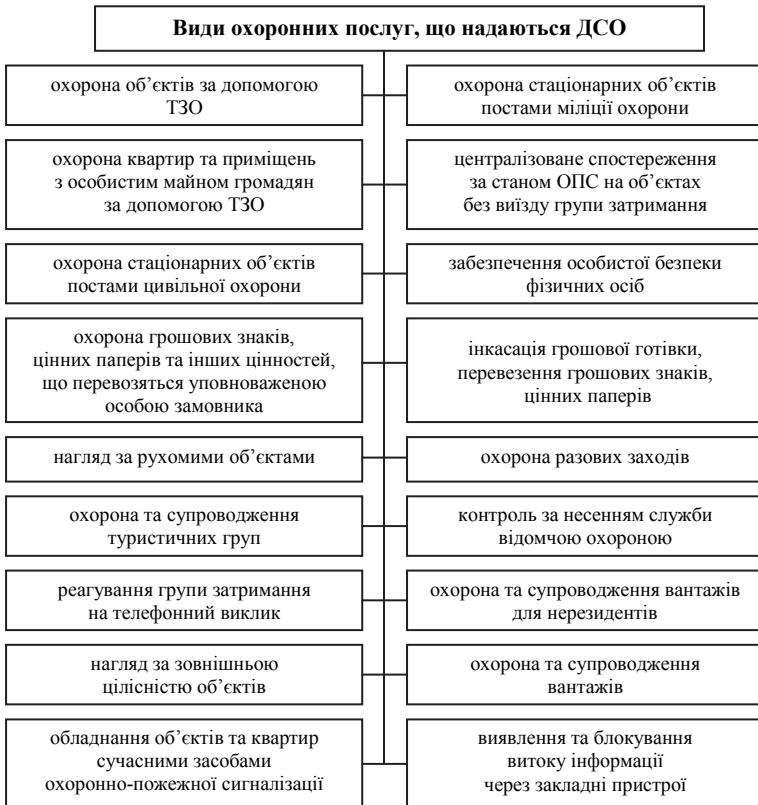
Види охоронних послуг, що надаються ДСО

охорона об'єктів за допомогою ТЗО

охорона стаціонарних об'єктів постами міліції охорони

охорона квартир та приміщень з особистим майном громадян за допомогою ТЗО

централізоване спостереження за станом ОПС на об'єктах без виїзду групи затримання

охорона стаціонарних об'єктів постами цивільної охорони

забезпечення особистої безпеки фізичних осіб

охорона грошових знаків, цінних паперів та інших цінностей, що перевозяться уповноваженою особою замовника

інкасація грошової готівки, перевезення грошових знаків, цінних паперів

нагляд за рухомими об'єктами

охорона разових заходів

охорона та супроводження туристичних груп

контроль за несенням служби відомчою охороною

реагування групи затримання на телефонний виклик

охорона та супроводження вантажів для нерезидентів

нагляд за зовнішньою цілісністю об'єктів

охорона та супроводження вантажів

обладнання об'єктів та квартир сучасними засобами охоронно-пожежної сигналізації

виявлення та блокування витоку інформації через закладні пристрої